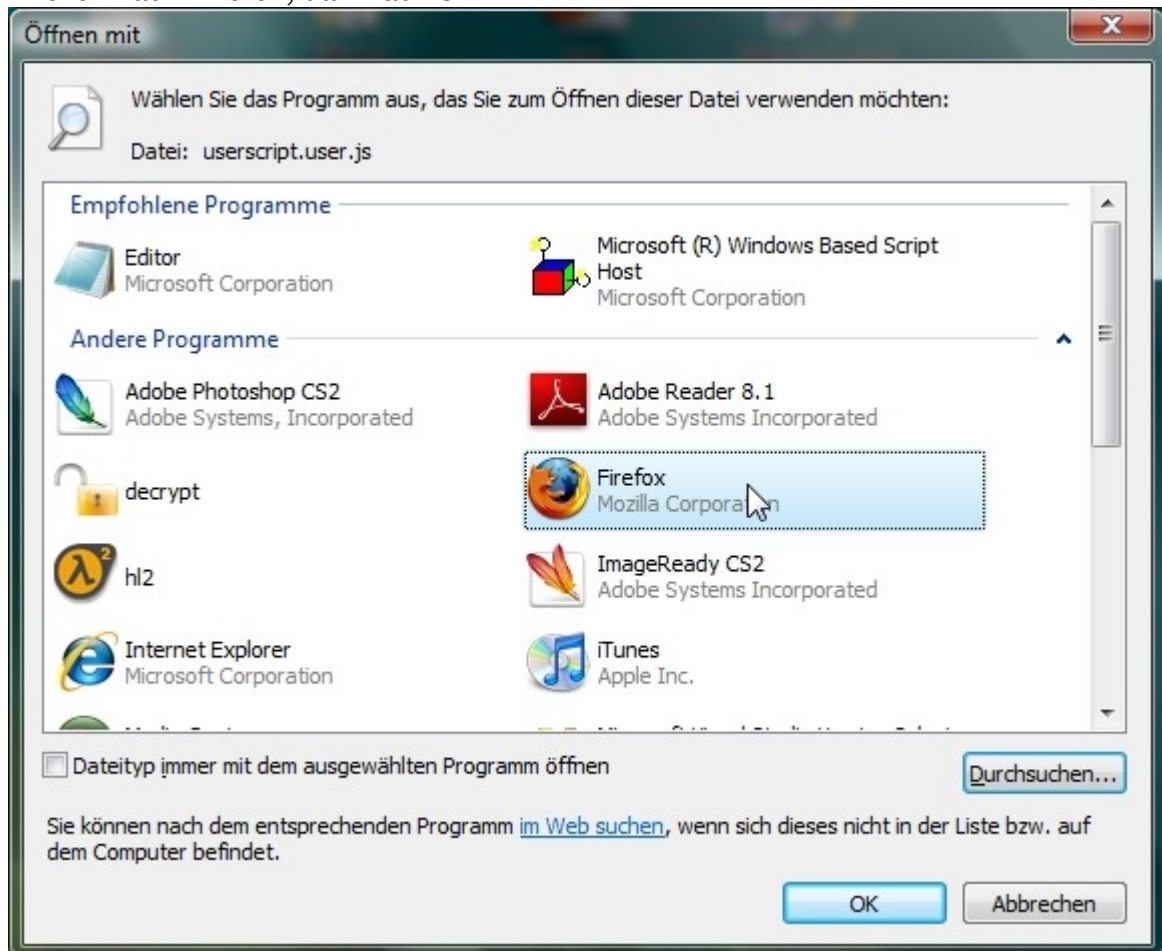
Öffnen mit

Wählen Sie das Programm aus, das Sie zum Öffnen dieser Datei verwenden möchten:

Datei: userscript.user.js

Empfohlene Programme

Editor
Microsoft Corporation

Microsoft (R) Windows Based Script Host
Microsoft Corporation

Andere Programme

Adobe Photoshop CS2
Adobe Systems, Incorporated

Adobe Reader 8.1
Adobe Systems Incorporated

decrypt

Firefox
Mozilla Corpora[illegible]n

hl2

ImageReady CS2
Adobe Systems Incorporated

Internet Explorer
Microsoft Corporation

iTunes
Apple Inc.

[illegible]

Dateityp immer mit dem ausgewählten Programm öffnen

Durchsuchen...

Sie können nach dem entsprechenden Programm im Web suchen, wenn sich dieses nicht in der Liste bzw. auf dem Computer befindet.

OK

Abbrechen